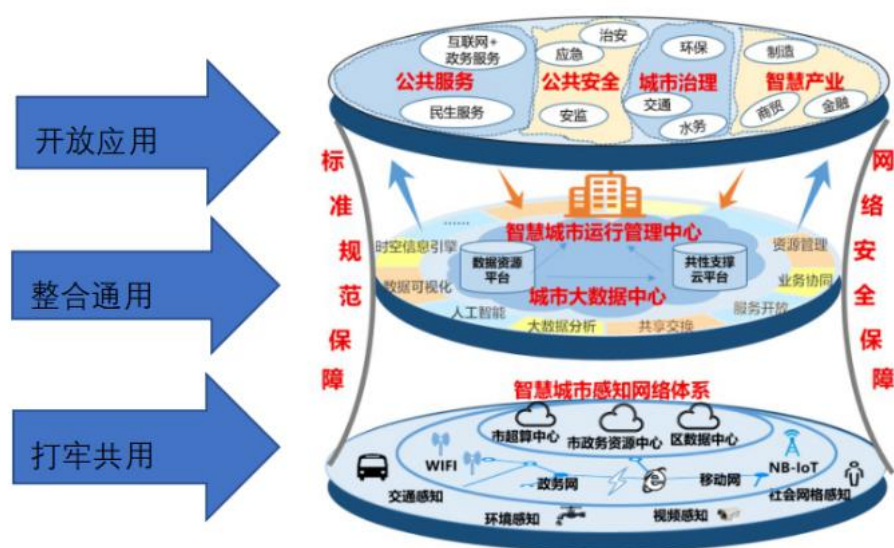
开放应用

整合通用

打牢共用

标准规范保障

网络安全保障

互联网+政务服务
民生服务
公共服务
应急
治安
安监
公共安全
环保
交通
水务
城市治理
制造
商贸
金融
智慧产业

智慧城市运行管理中心
时空信息引擎
数据可视化
人工智能
大数据分析
共享交换
服务开放
业务协同
资源管理
数据资源平台
共性支撑云平台
城市大数据中心

智慧城市感知网络体系
市超算中心
市政务资源中心
区数据中心
WIFI
政务网
移动网
NB-IoT
交通感知
环境感知
视频感知
社会网格感知